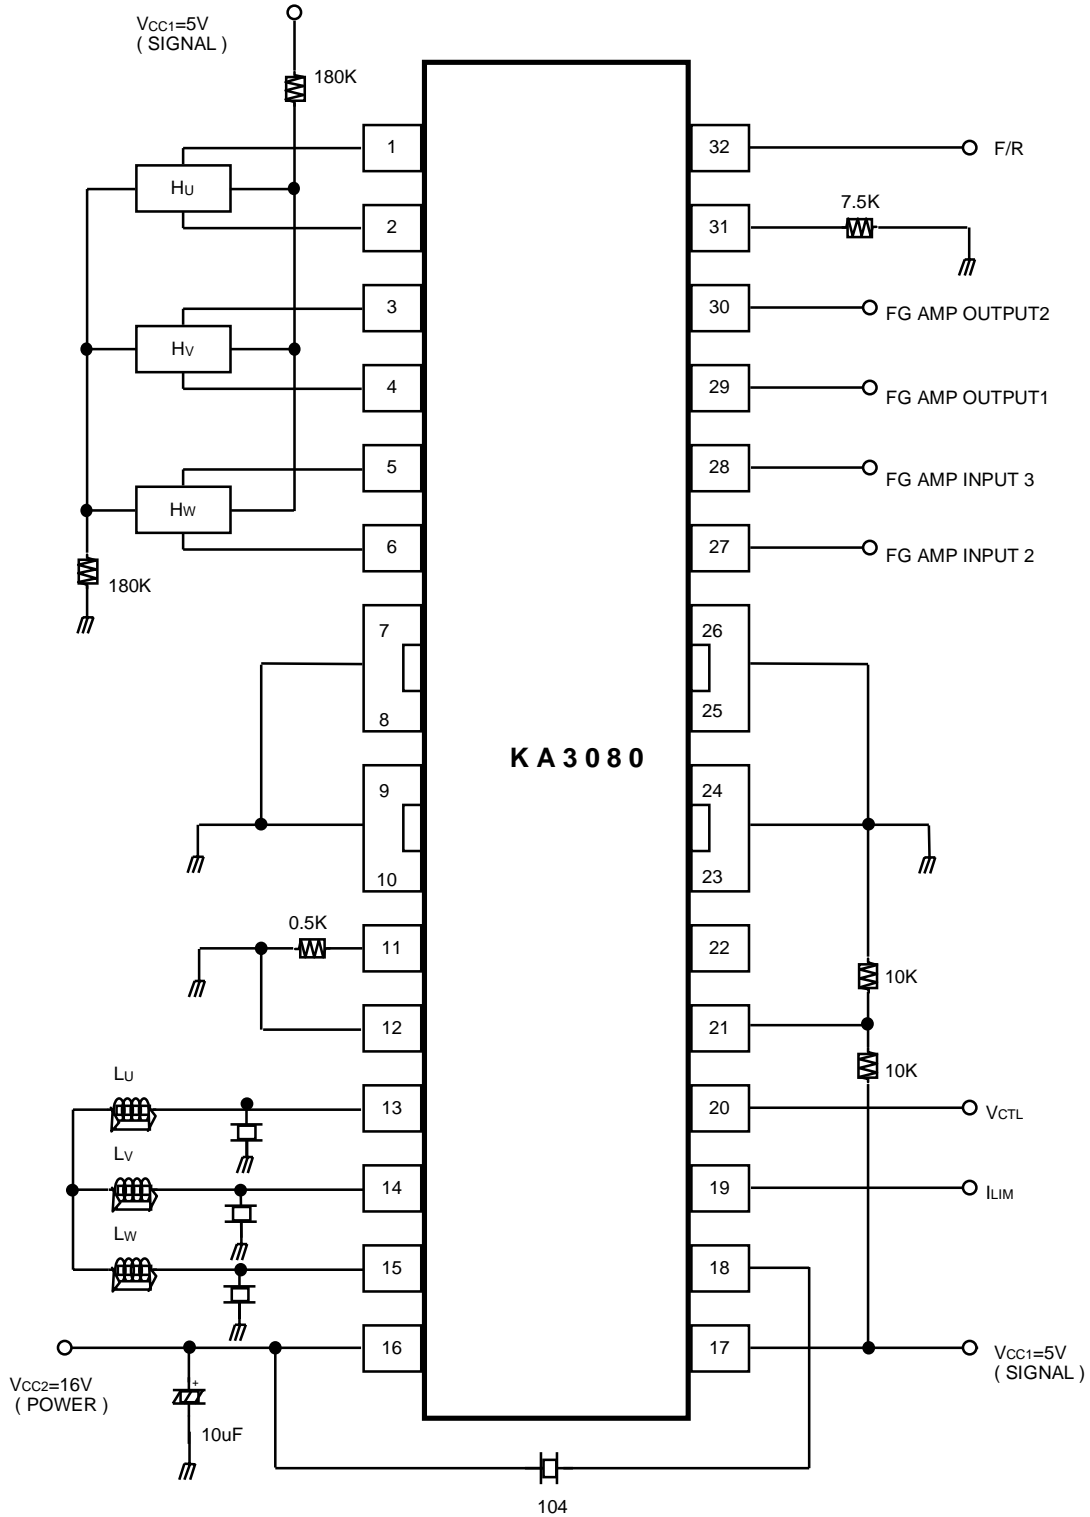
$V_{CC1}$=5V
( SIGNAL )

180K

1
2
3
4
5
6
7
8
9
10
11
12
13
14
15
16

$H_U$
$H_V$
$H_W$

180K

0.5K

$L_U$
$L_V$
$L_W$

$V_{CC2}$=16V
( POWER )

+
10uF

104

KA3080

32
31
30
29
28
27
26
25
24
23
22
21
20
19
18
17

F/R
7.5K
FG AMP OUTPUT2
FG AMP OUTPUT1
FG AMP INPUT 3
FG AMP INPUT 2

10K
10K

$V_{CTL}$
$I_{LIM}$
$V_{CC1}$=5V
( SIGNAL )